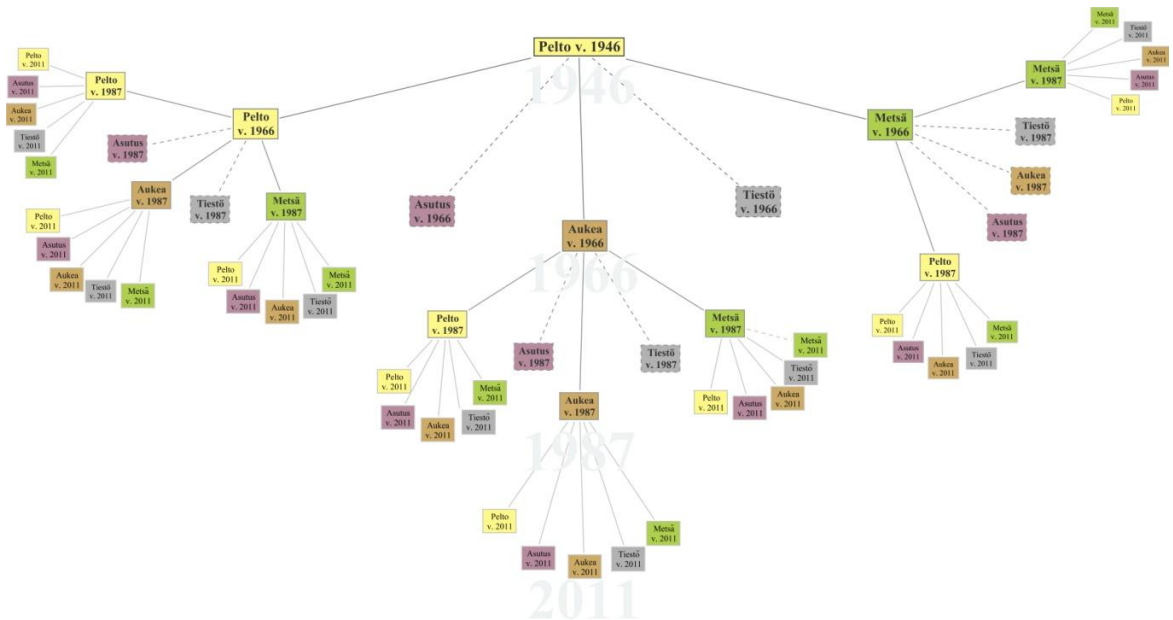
Pelto v. 1946

1946

Pelto v. 1966

Pelto v. 1987

Pelto v. 2011

Asutus v. 2011

Aukea v. 2011

Tiestö v. 2011

Metsä v. 2011

Asutus v. 1987

Aukea v. 1987

Pelto v. 2011

Asutus v. 2011

Aukea v. 2011

Tiestö v. 2011

Metsä v. 2011

Tiestö v. 1987

Metsä v. 1987

Pelto v. 2011

Asutus v. 2011

Aukea v. 2011

Tiestö v. 2011

Metsä v. 2011

Asutus v. 1966

Aukea v. 1966

1966

Pelto v. 1987

Pelto v. 2011

Asutus v. 2011

Aukea v. 2011

Tiestö v. 2011

Metsä v. 2011

Asutus v. 1987

Aukea v. 1987

1987

Pelto v. 2011

Asutus v. 2011

Aukea v. 2011

Tiestö v. 2011

Metsä v. 2011

2011

Tiestö v. 1987

Metsä v. 1987

Metsä v. 2011

Tiestö v. 2011

Aukea v. 2011

Asutus v. 2011

Pelto v. 2011

Tiestö v. 1966

Metsä v. 1966

Metsä v. 1987

Metsä v. 2011

Tiestö v. 2011

Aukea v. 2011

Asutus v. 2011

Pelto v. 2011

Tiestö v. 1987

Aukea v. 1987

Asutus v. 1987

Pelto v. 1987

Pelto v. 2011

Asutus v. 2011

Aukea v. 2011

Tiestö v. 2011

Metsä v. 2011